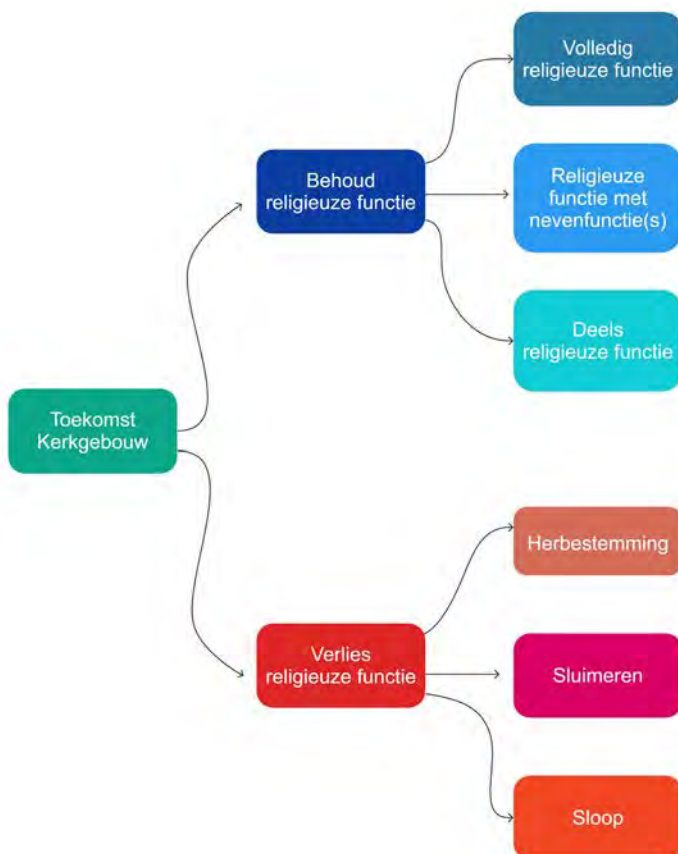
Toekomst Kerkgebouw

Behoud religieuze functie

Volledig religieuze functie

Religieuze functie met nevenfunctie(s)

Deels religieuze functie

Verlies religieuze functie

Herbestemming

Sluimeren

Sloop